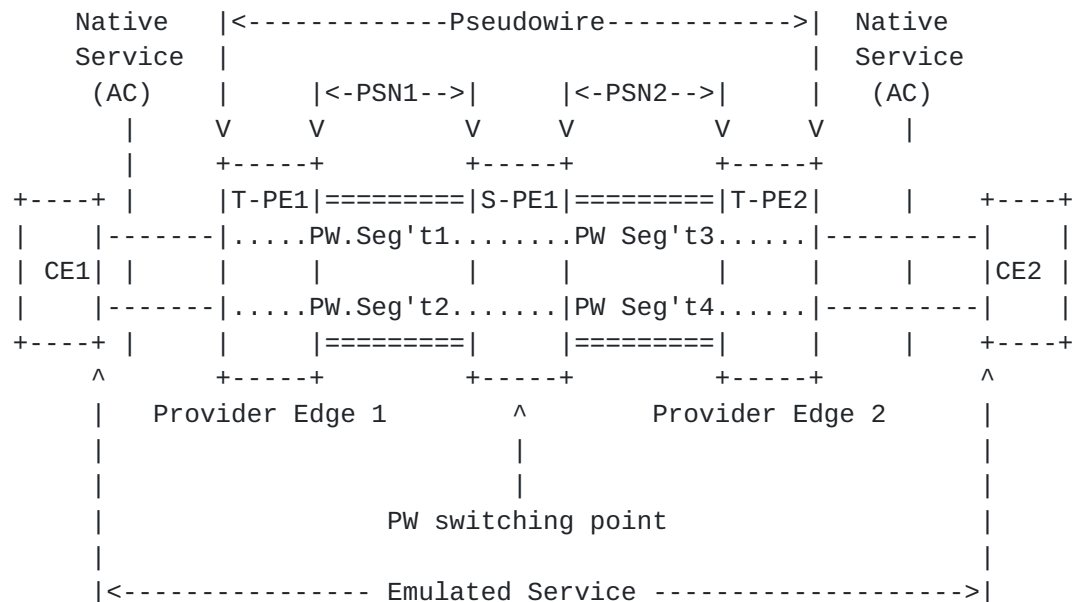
Native |<------------Pseudowire----------->| Native
Service |                                 | Service
(AC)   |    |<-PSN1-->|    |<-PSN2-->|    |  (AC)
|     V    V          V    V          V    V   |
|     +-----+          +-----+          +-----+
+----+ |     |T-PE1|=========|S-PE1|=========|T-PE2|     |    +----+
|    |-------|.....PW.Seg't1........PW Seg't3......|----------|    |
| CE1| |     |     |         |     |         |     |     |    |CE2 |
|    |-------|.....PW.Seg't2.......|PW Seg't4......|----------|    |
+----+ |     |     |=========|     |=========|     |     |    +----+
^     +-----+          +-----+          +-----+          ^
|   Provider Edge 1        ^        Provider Edge 2      |
|                          |                             |
|                          |                             |
|                  PW switching point                    |
|                                                        |
|<--------------- Emulated Service ------------------->|